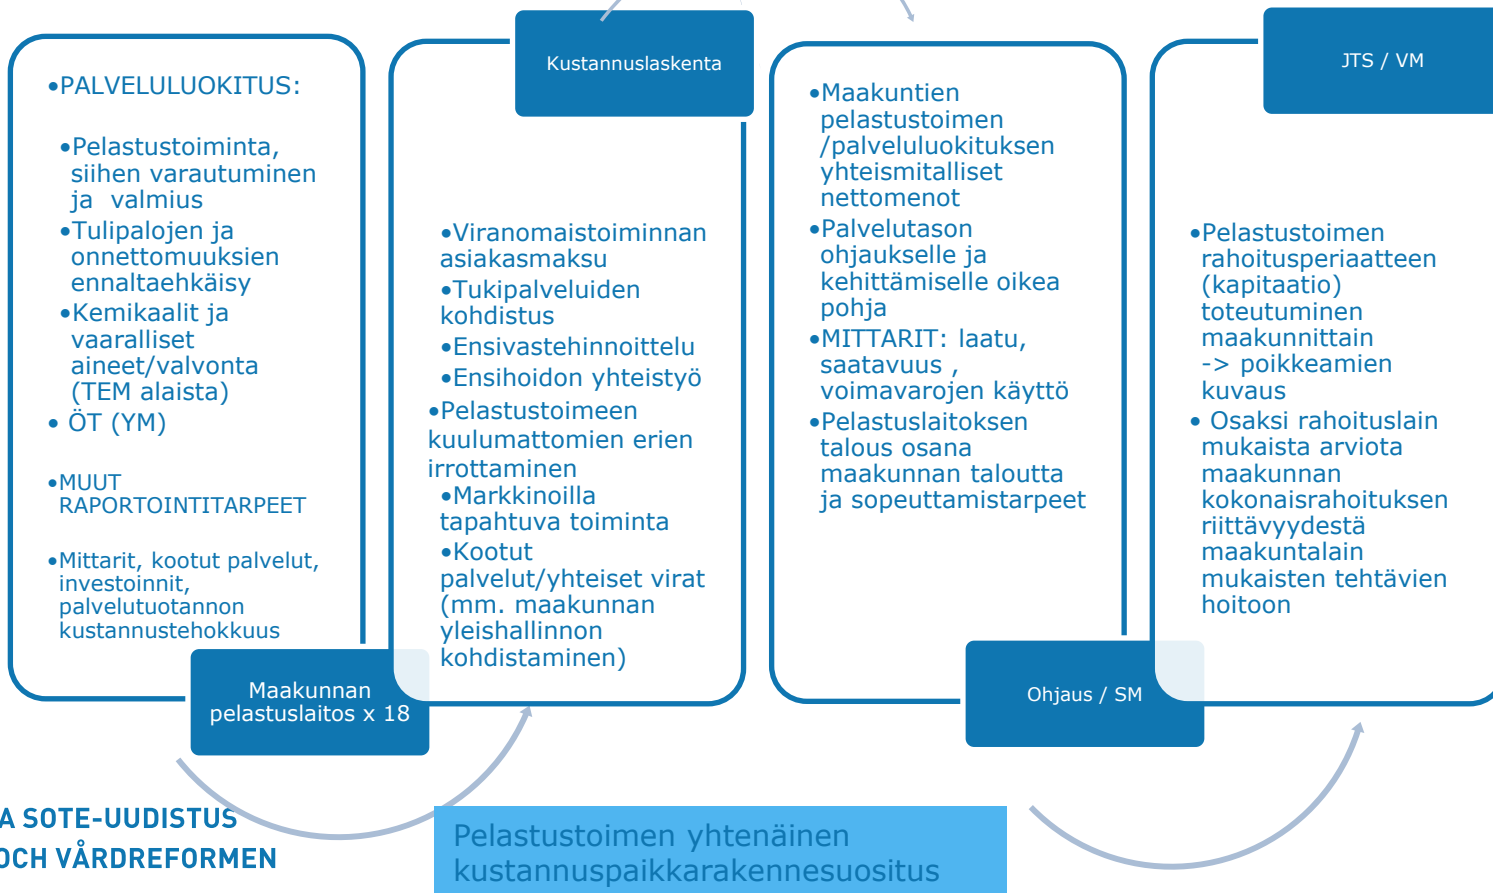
•PALVELULUOKITUS:

•Pelastustoiminta, siihen varautuminen ja valmius
•Tulipalojen ja onnettomuuksien ennaltaehkäisy
•Kemikaalit ja vaaralliset aineet/valvonta (TEM alaista)
• ÖT (YM)

•MUUT RAPORTOINTITARPEET

•Mittarit, kootut palvelut, investoinnit, palvelutuotannon kustannustehokkuus

Maakunnan pelastuslaitos x 18

Kustannuslaskenta

•Viranomaistoiminnan asiakasmaksu
•Tukipalveluiden kohdistus
•Ensivastehinnoittelu
•Ensihoidon yhteistyö
•Pelastustoimeen kuulumattomien erien irrottaminen
•Markkinoilla tapahtuva toiminta
•Kootut palvelut/yhteiset virat (mm. maakunnan yleishallinnon kohdistaminen)

•Maakuntien pelastustoimen /palveluluokituksen yhteismitalliset nettomenot
•Palvelutason ohjaukselle ja kehittämiselle oikea pohja
•MITTARIT: laatu, saatavuus , voimavarojen käyttö
•Pelastuslaitoksen talous osana maakunnan taloutta ja sopeuttamistarpeet

Ohjaus / SM

JTS / VM

•Pelastustoimen rahoitusperiaatteen (kapitaatio) toteutuminen maakunnittain -> poikkeamien kuvaus
• Osaksi rahoituslain mukaista arviota maakunnan kokonaisrahoituksen riittävyydestä maakuntalain mukaisten tehtävien hoitoon

A SOTE-UUDISTUS
OCH VÅRDREFORMEN

Pelastustoimen yhtenäinen kustannuspaikkarakennesuositus